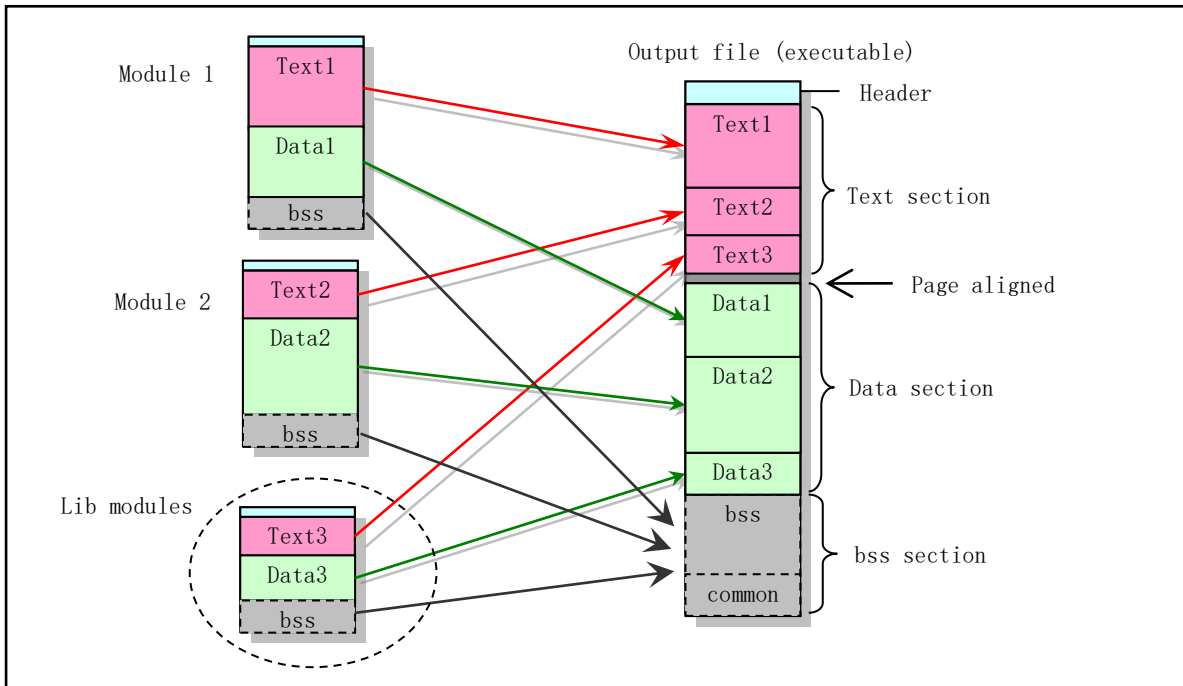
Module 1

Text1

Data1

bss

Module 2

Text2

Data2

bss

Lib modules

Text3

Data3

bss

Output file (executable)

Header

Text1

Text2

Text3

Text section

Page aligned

Data1

Data2

Data3

Data section

bss

common

bss section